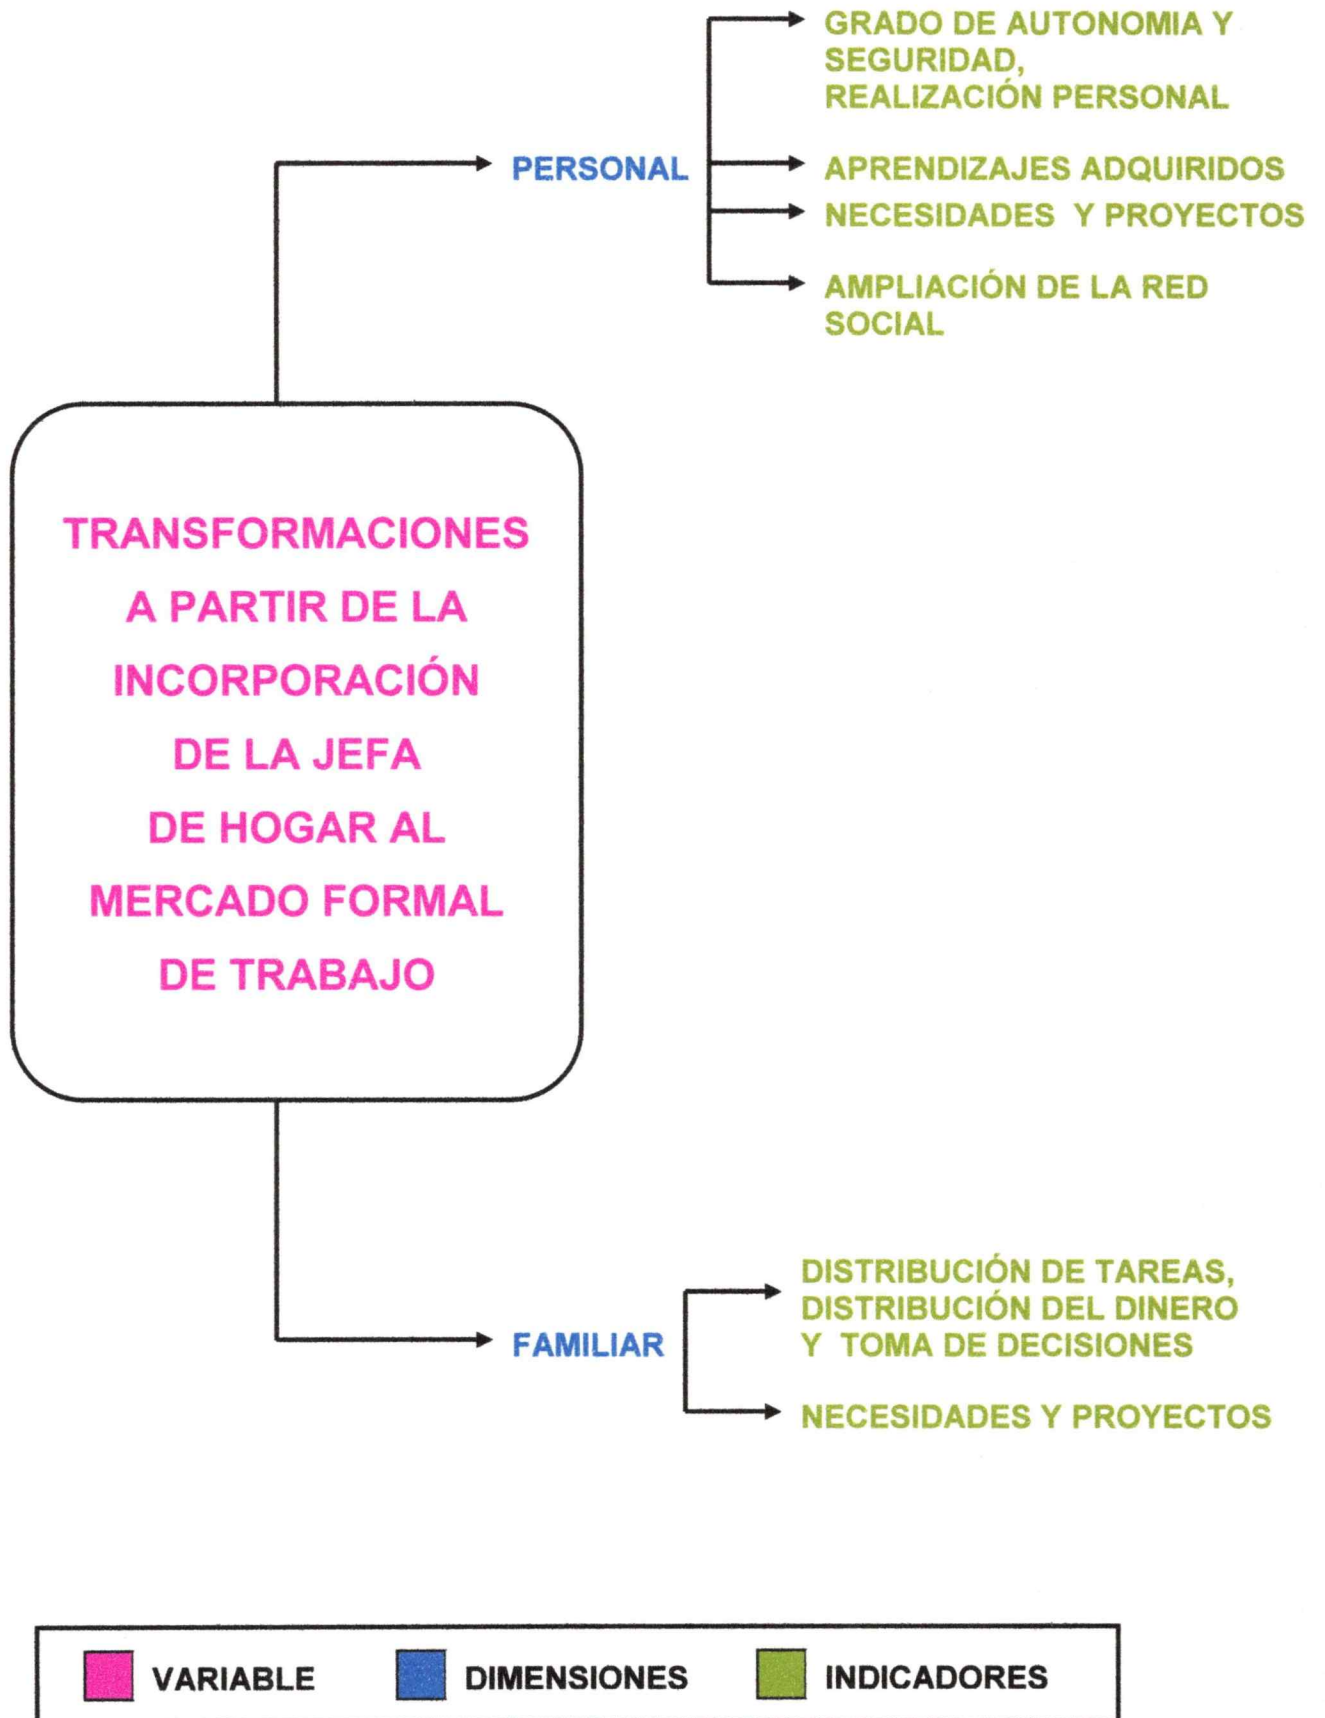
TRANSFORMACIONES A PARTIR DE LA INCORPORACIÓN DE LA JEFA DE HOGAR AL MERCADO FORMAL DE TRABAJO

PERSONAL

GRADO DE AUTONOMIA Y SEGURIDAD, REALIZACIÓN PERSONAL

APRENDIZAJES ADQUIRIDOS

NECESIDADES Y PROYECTOS

AMPLIACIÓN DE LA RED SOCIAL

FAMILIAR

DISTRIBUCIÓN DE TAREAS, DISTRIBUCIÓN DEL DINERO Y TOMA DE DECISIONES

NECESIDADES Y PROYECTOS

VARIABLE DIMENSIONES INDICADORES